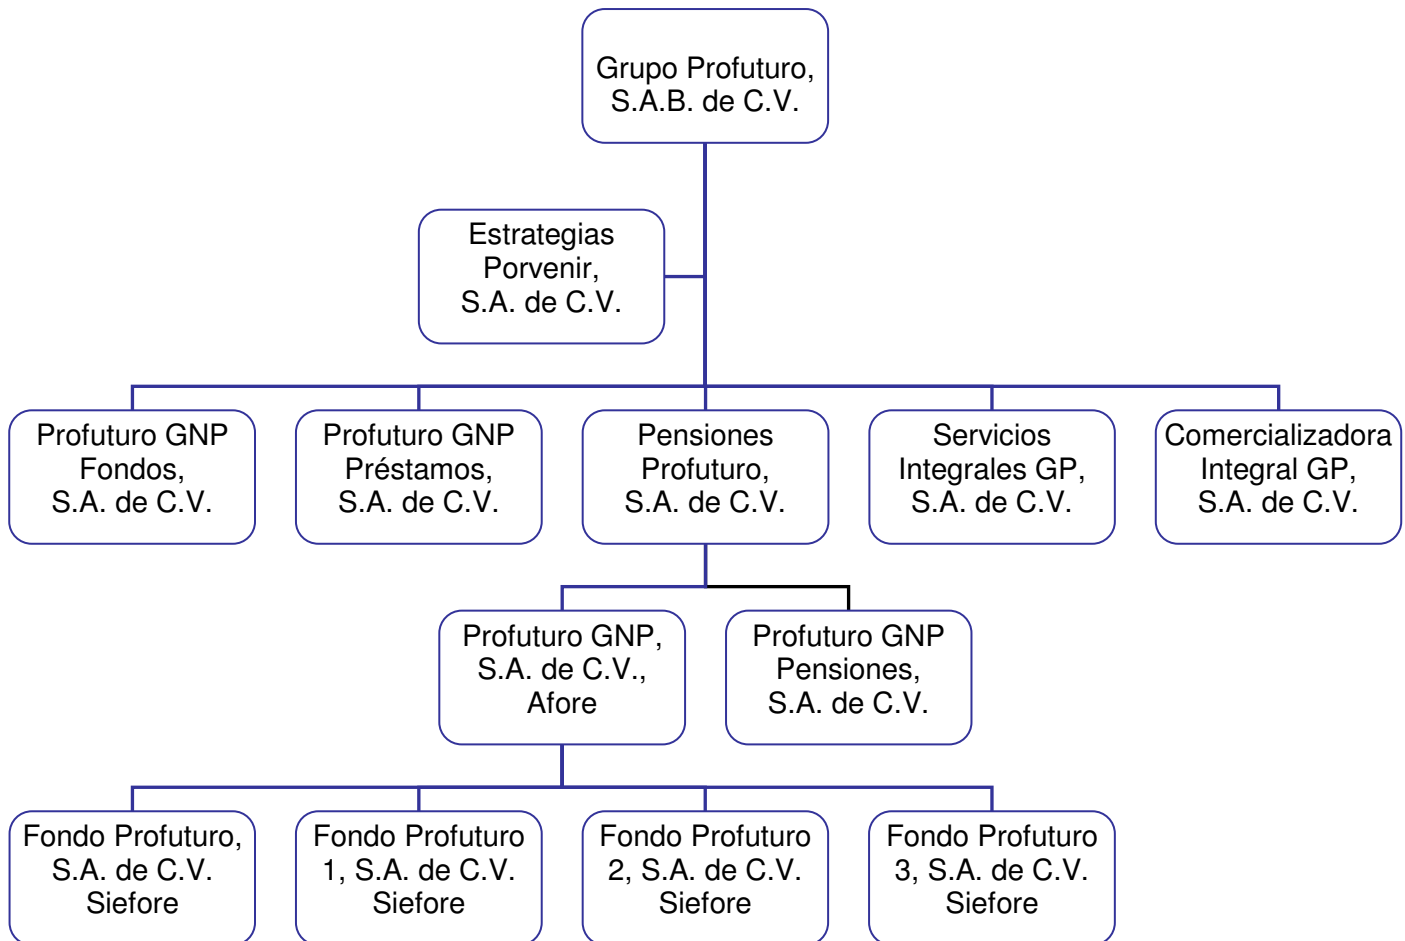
Grupo Profuturo, S.A.B. de C.V.

Estrategias Porvenir, S.A. de C.V.

Profuturo GNP Fondos, S.A. de C.V.

Profuturo GNP Préstamos, S.A. de C.V.

Pensiones Profuturo, S.A. de C.V.

Servicios Integrales GP, S.A. de C.V.

Comercializadora Integral GP, S.A. de C.V.

Profuturo GNP, S.A. de C.V., Afore

Profuturo GNP Pensiones, S.A. de C.V.

Fondo Profuturo, S.A. de C.V. Siefore

Fondo Profuturo 1, S.A. de C.V. Siefore

Fondo Profuturo 2, S.A. de C.V. Siefore

Fondo Profuturo 3, S.A. de C.V. Siefore